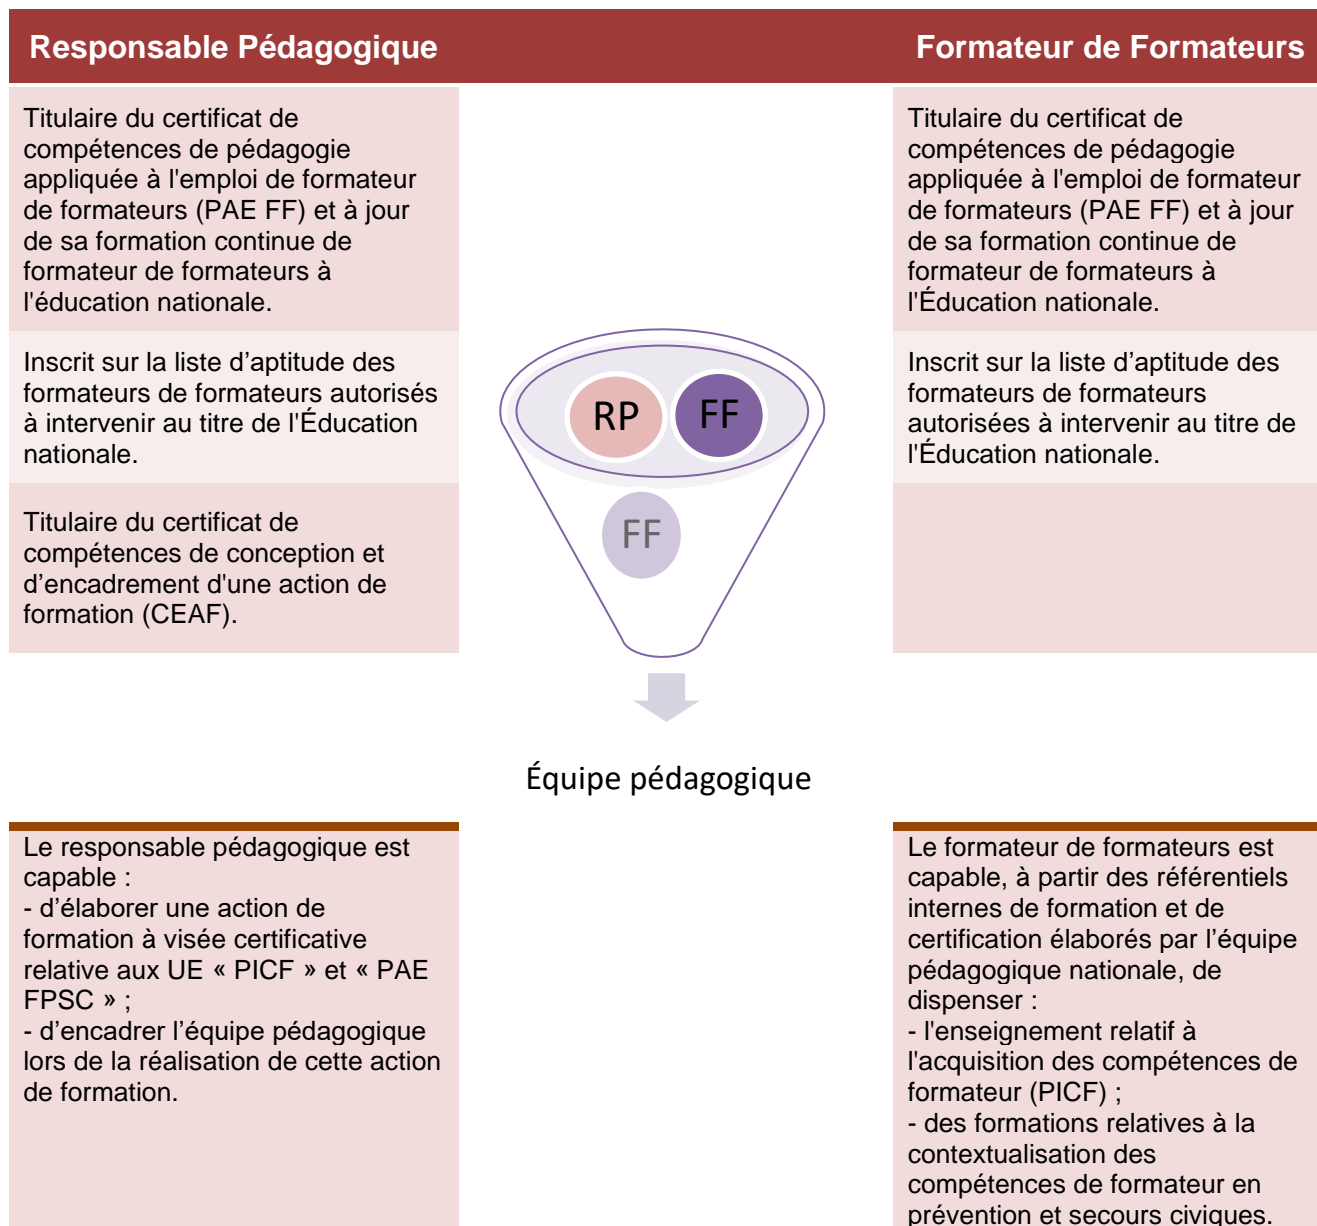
Responsable Pédagogique

Titulaire du certificat de compétences de pédagogie appliquée à l'emploi de formateur de formateurs (PAE FF) et à jour de sa formation continue de formateur de formateurs à l'éducation nationale.

Inscrit sur la liste d'aptitude des formateurs de formateurs autorisés à intervenir au titre de l'Éducation nationale.

Titulaire du certificat de compétences de conception et d'encadrement d'une action de formation (CEAF).

Formateur de Formateurs

Titulaire du certificat de compétences de pédagogie appliquée à l'emploi de formateur de formateurs (PAE FF) et à jour de sa formation continue de formateur de formateurs à l'Éducation nationale.

Inscrit sur la liste d'aptitude des formateurs de formateurs autorisées à intervenir au titre de l'Éducation nationale.

RP

FF

FF

Équipe pédagogique

Le responsable pédagogique est capable :
- d'élaborer une action de formation à visée certificative relative aux UE « PICF » et « PAE FPSC » ;
- d'encadrer l'équipe pédagogique lors de la réalisation de cette action de formation.

Le formateur de formateurs est capable, à partir des référentiels internes de formation et de certification élaborés par l'équipe pédagogique nationale, de dispenser :
- l'enseignement relatif à l'acquisition des compétences de formateur (PICF) ;
- des formations relatives à la contextualisation des compétences de formateur en prévention et secours civiques.